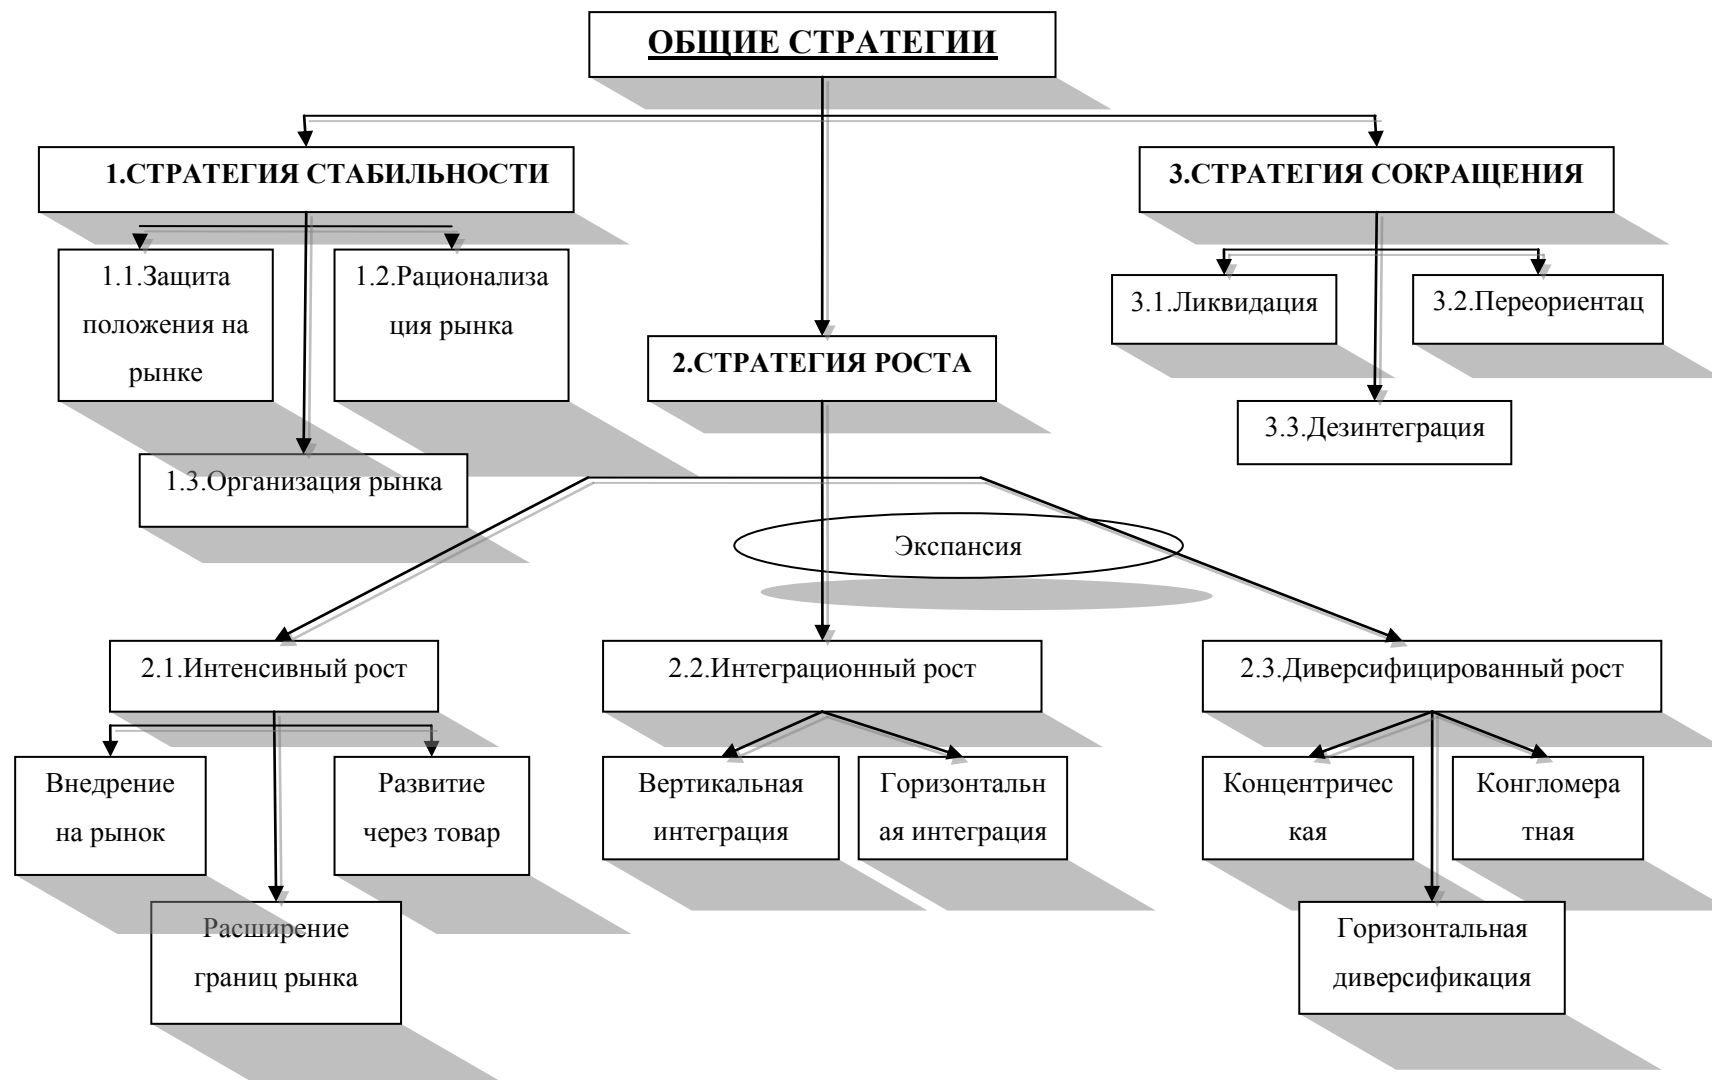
ОБЩИЕ СТРАТЕГИИ

1.СТРАТЕГИЯ СТАБИЛЬНОСТИ

1.1.Защита положения на рынке

1.2.Рационализа ция рынка

1.3.Организация рынка

2.СТРАТЕГИЯ РОСТА

Экспансия

2.1.Интенсивный рост

Внедрение на рынок

Развитие через товар

Расширение границ рынка

2.2.Интеграционный рост

Вертикальная интеграция

Горизонтальн ая интеграция

2.3.Диверсифицированный рост

Концентричес кая

Конгломера тная

Горизонтальная диверсификация

3.СТРАТЕГИЯ СОКРАЩЕНИЯ

3.1.Ликвидация

3.2.Переориентац

3.3.Дезинтеграция